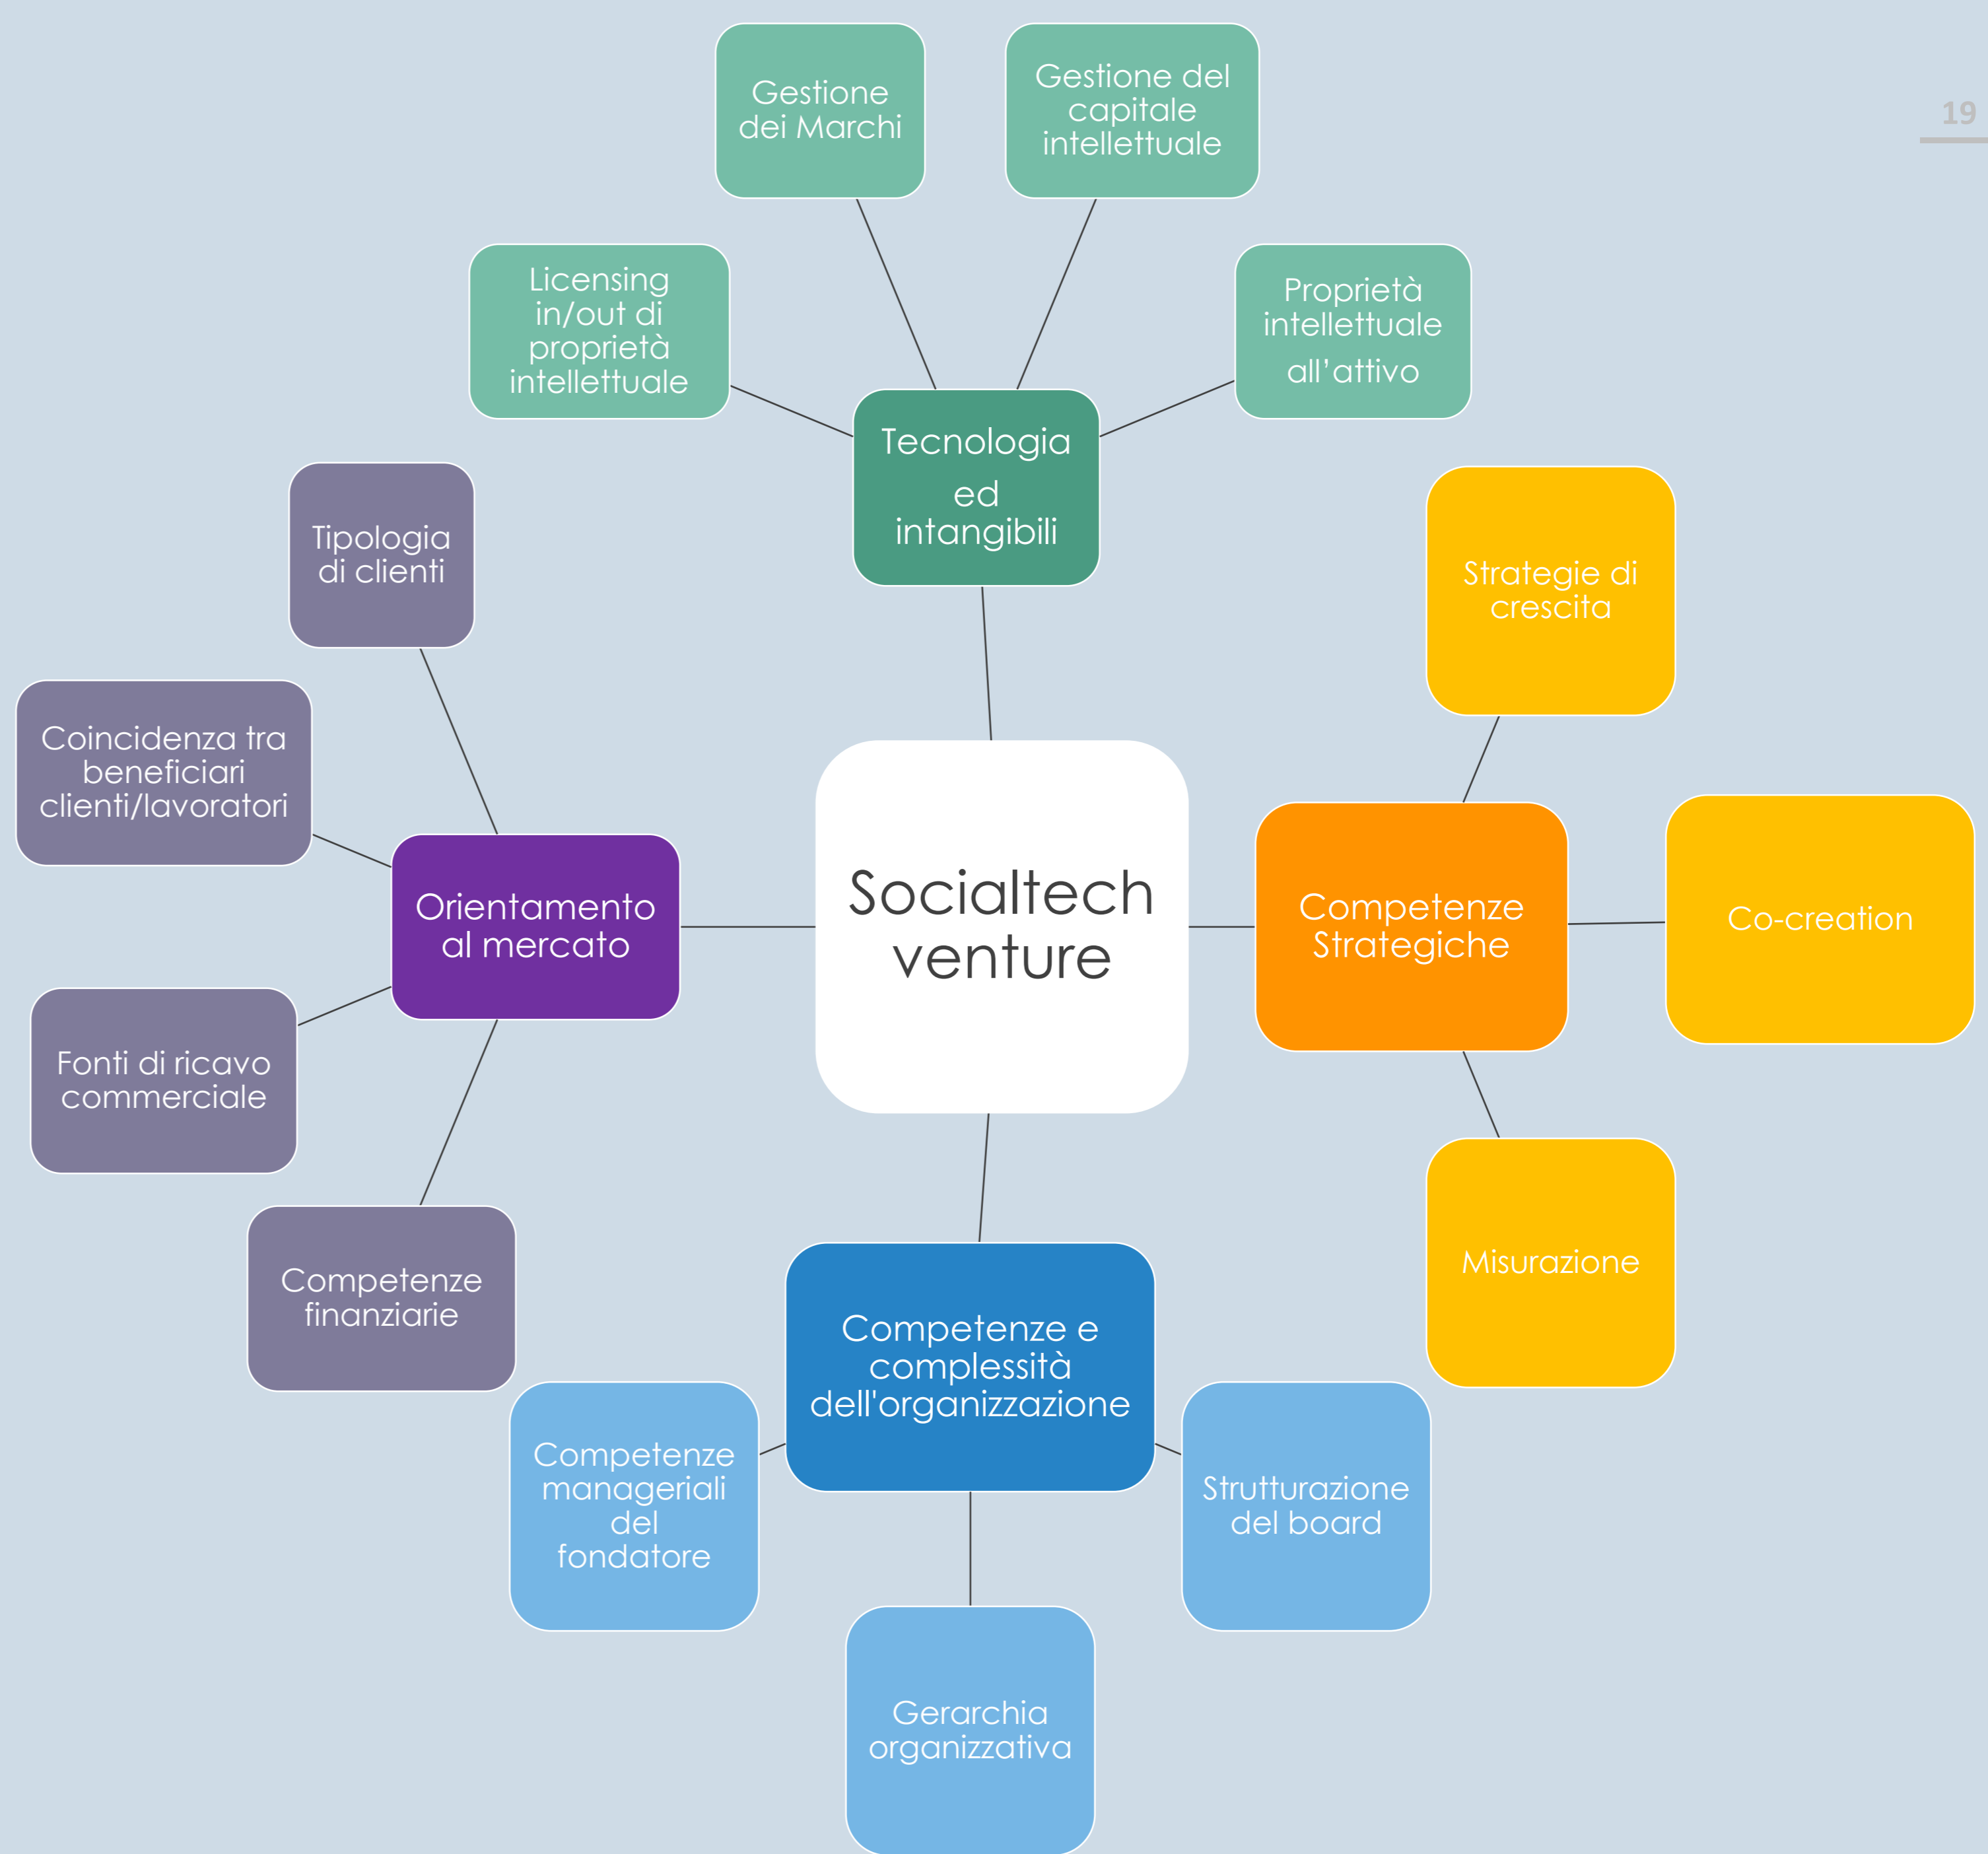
19

Socialtech venture

Tecnologia ed intangibili

Gestione dei Marchi

Gestione del capitale intellettuale

Licensing in/out di proprietà intellettuale

Proprietà intellettuale all'attivo

Orientamento al mercato

Tipologia di clienti

Coincidenza tra beneficiari clienti/lavoratori

Fonti di ricavo commerciale

Competenze finanziarie

Competenze Strategiche

Strategie di crescita

Co-creation

Misurazione

Competenze e complessità dell'organizzazione

Competenze manageriali del fondatore

Strutturazione del board

Gerarchia organizzativa